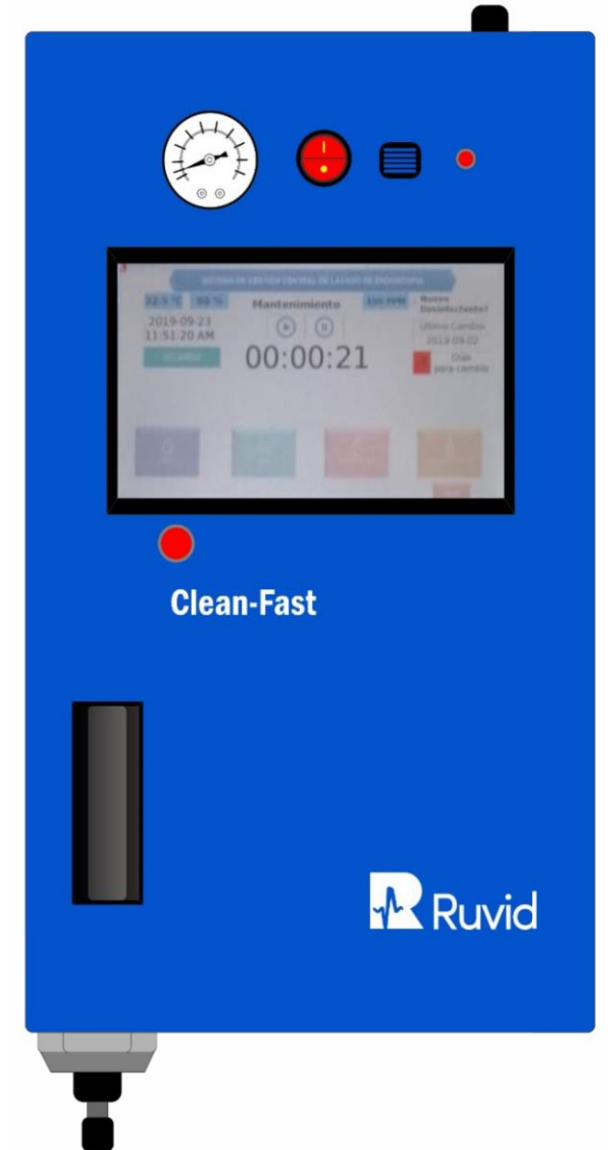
SISTEMA DE GESTION CENTRAL DE LAVADO DE ENDOSCOPIA

22.5 °C
60 %
Mantenimiento
100 PPM
Nuevo Desinfectante?
2019-09-23
11:51:20 AM
Ultimo Cambio
2019-09-02
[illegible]
00:00:21
Dias para cambio

Clean-Fast

Ruvid